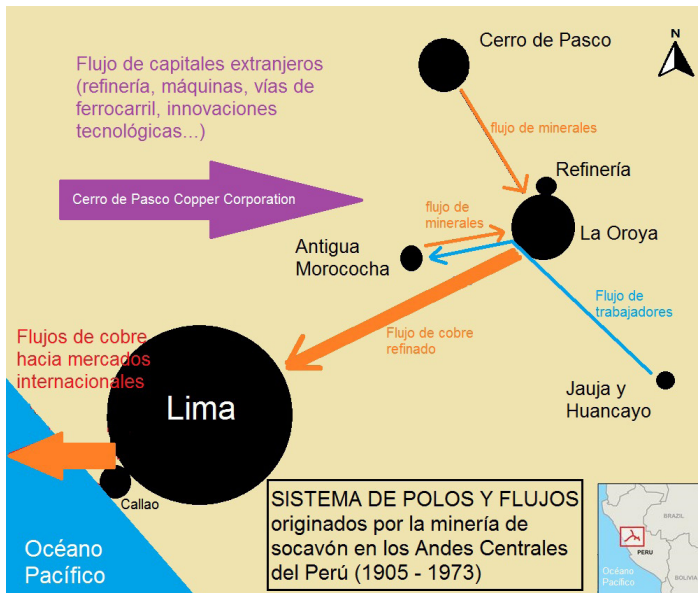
Flujo de capitales extranjeros (refinería, máquinas, vías de ferrocarril, innovaciones tecnológicas...)

Cerro de Pasco

N

flujo de minerales

Refinería

Cerro de Pasco Copper Corporation

flujo de minerales

La Oroya

Antigua Morococha

Flujo de trabajadores

Flujo de cobre refinado

Flujos de cobre hacia mercados internacionales

Lima

Jauja y Huancayo

Callao

Océano Pacífico

SISTEMA DE POLOS Y FLUJOS originados por la minería de socavón en los Andes Centrales del Perú (1905 - 1973)

BRAZIL

PERU

Océano Pacífico

BOLIVIA